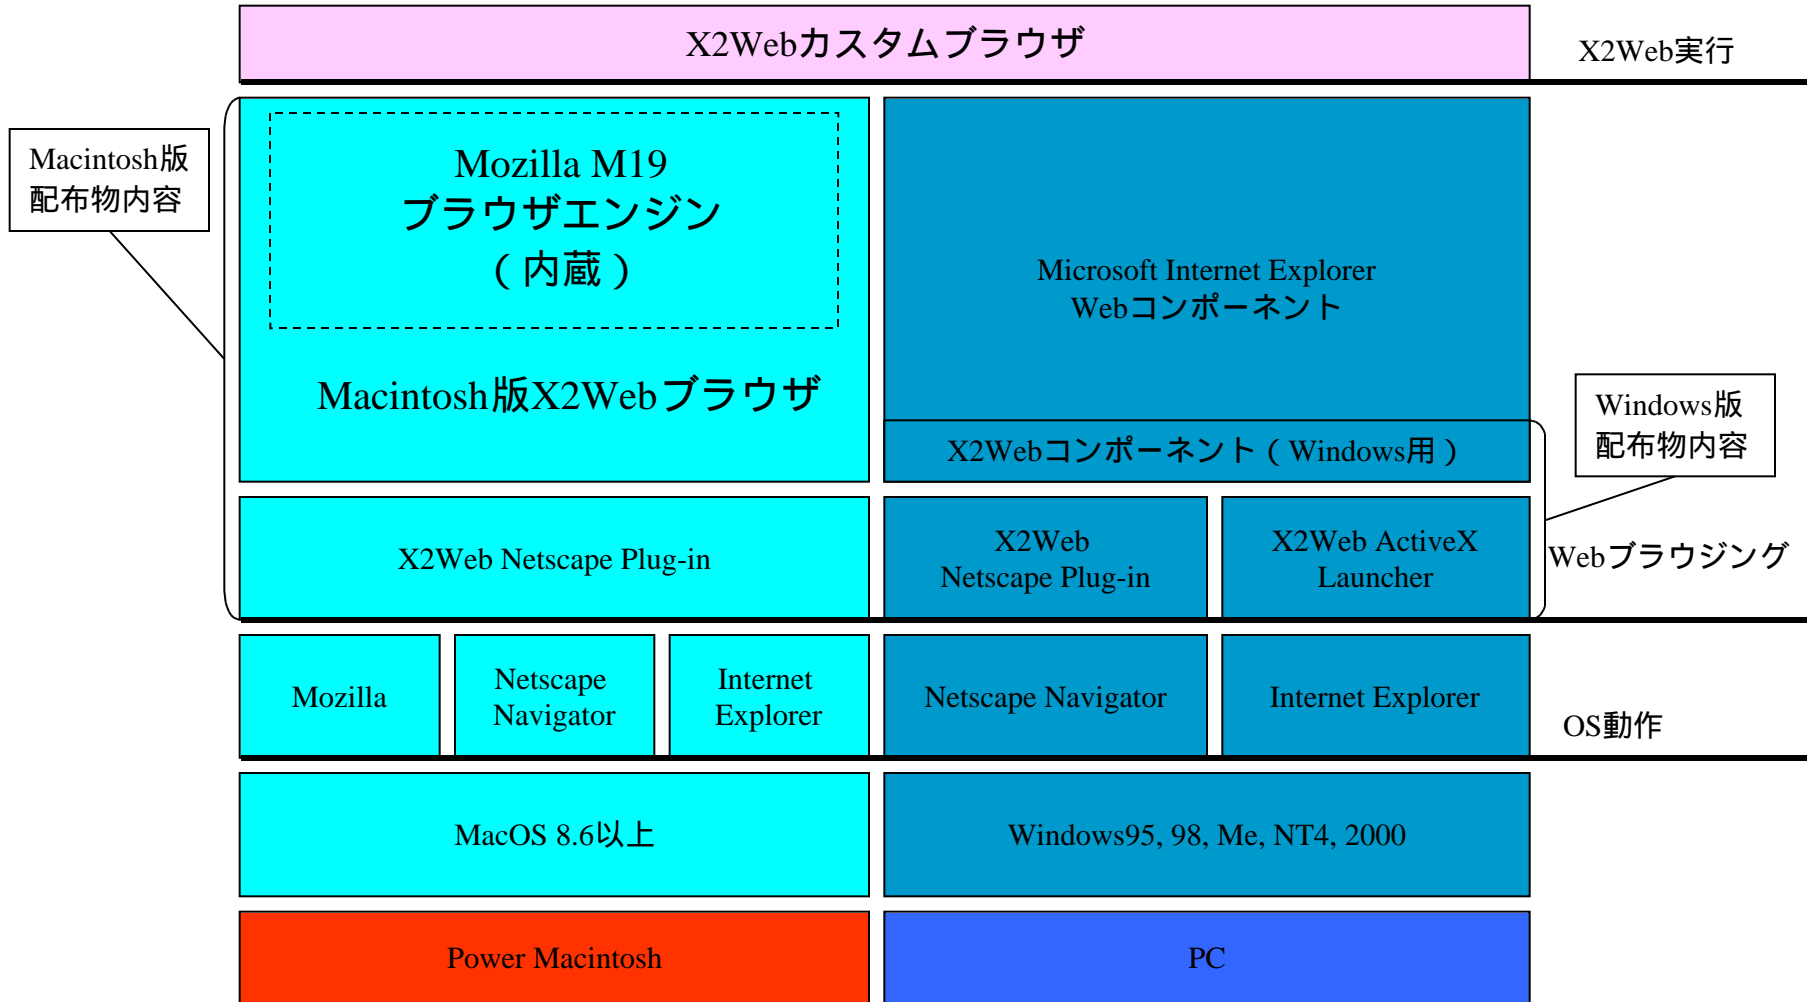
X2Webカスタムブラウザ

X2Web実行

Macintosh版
配布物内容

Mozilla M19
ブラウザエンジン
（内蔵）

Macintosh版X2Webブラウザ

Microsoft Internet Explorer
Webコンポーネント

X2Webコンポーネント（Windows用）

Windows版
配布物内容

X2Web Netscape Plug-in

X2Web
Netscape Plug-in

X2Web ActiveX
Launcher

Webブラウジング

Mozilla

Netscape
Navigator

Internet
Explorer

Netscape Navigator

Internet Explorer

OS動作

MacOS 8.6以上

Windows95, 98, Me, NT4, 2000

Power Macintosh

PC